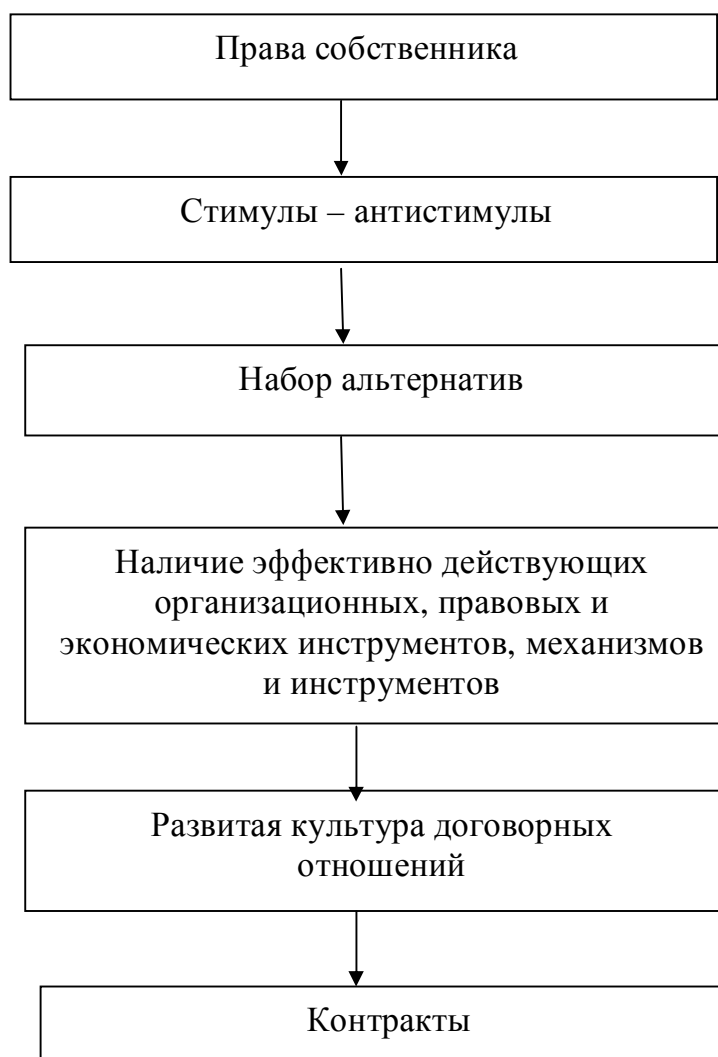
Права собственника

Стимулы – антистимулы

Набор альтернатив

Наличие эффективно действующих организационных, правовых и экономических инструментов, механизмов и инструментов

Развитая культура договорных отношений

Контракты